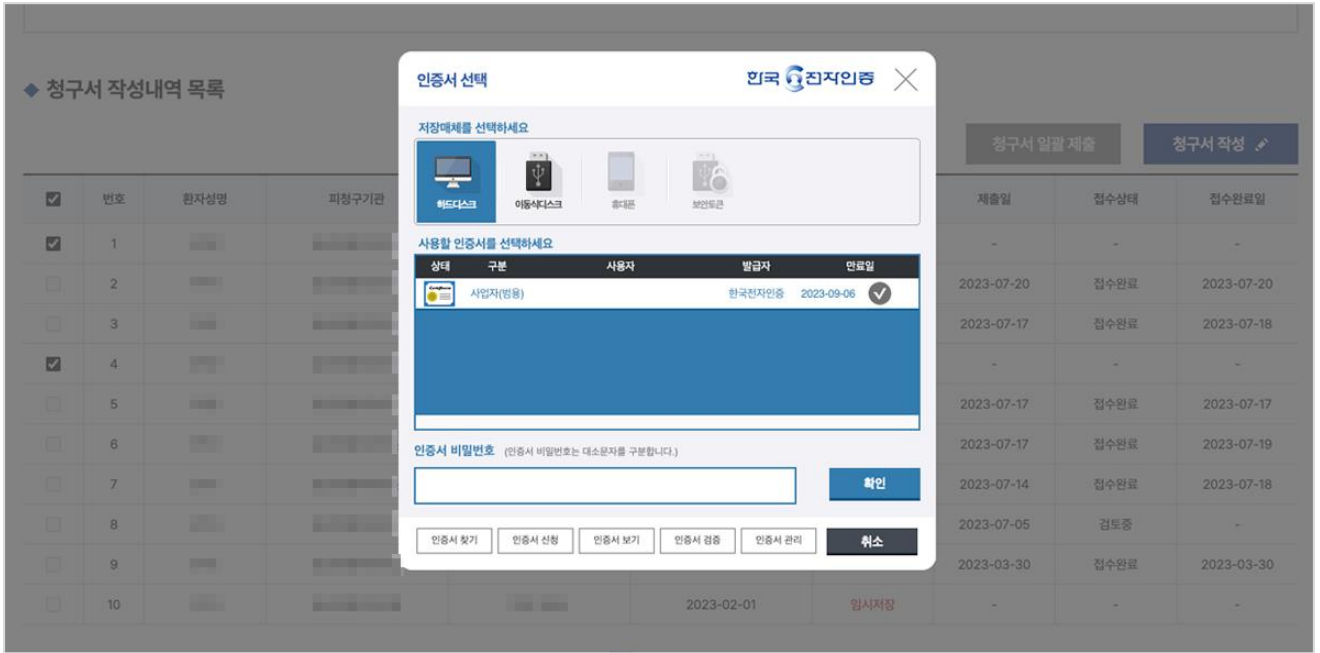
◆ 청구서 작성내역 목록

청구서 일괄 제출

청구서 작성

| ☑ | 번호 | 환자성명 | 피청구기관 | | | | 제출일 | 접수상태 | 접수완료일 |
|---|---|---|---|---|---|---|---|---|---|
| ☑ | 1 | | | | | | - | - | - |
| | 2 | | | | | | 2023-07-20 | 접수완료 | 2023-07-20 |
| | 3 | | | | | | 2023-07-17 | 접수완료 | 2023-07-18 |
| ☑ | 4 | | | | | | - | - | - |
| | 5 | | | | | | 2023-07-17 | 접수완료 | 2023-07-17 |
| | 6 | | | | | | 2023-07-17 | 접수완료 | 2023-07-19 |
| | 7 | | | | | | 2023-07-14 | 접수완료 | 2023-07-18 |
| | 8 | | | | | | 2023-07-05 | 검토중 | - |
| | 9 | | | | | | 2023-03-30 | 접수완료 | 2023-03-30 |
| | 10 | | | | 2023-02-01 | 임시저장 | - | - | - |

인증서 선택

한국전자인증

저장매체를 선택하세요

하드디스크 이동식디스크 휴대폰 보안토큰

사용할 인증서를 선택하세요

| 상태 | 구분 | 사용자 | 발급자 | 만료일 |
|---|---|---|---|---|
| | 사업자(범용) | | 한국전자인증 | 2023-09-06 |

인증서 비밀번호 (인증서 비밀번호는 대소문자를 구분합니다.)

확인

인증서 찾기 인증서 신청 인증서 보기 인증서 검증 인증서 관리 취소